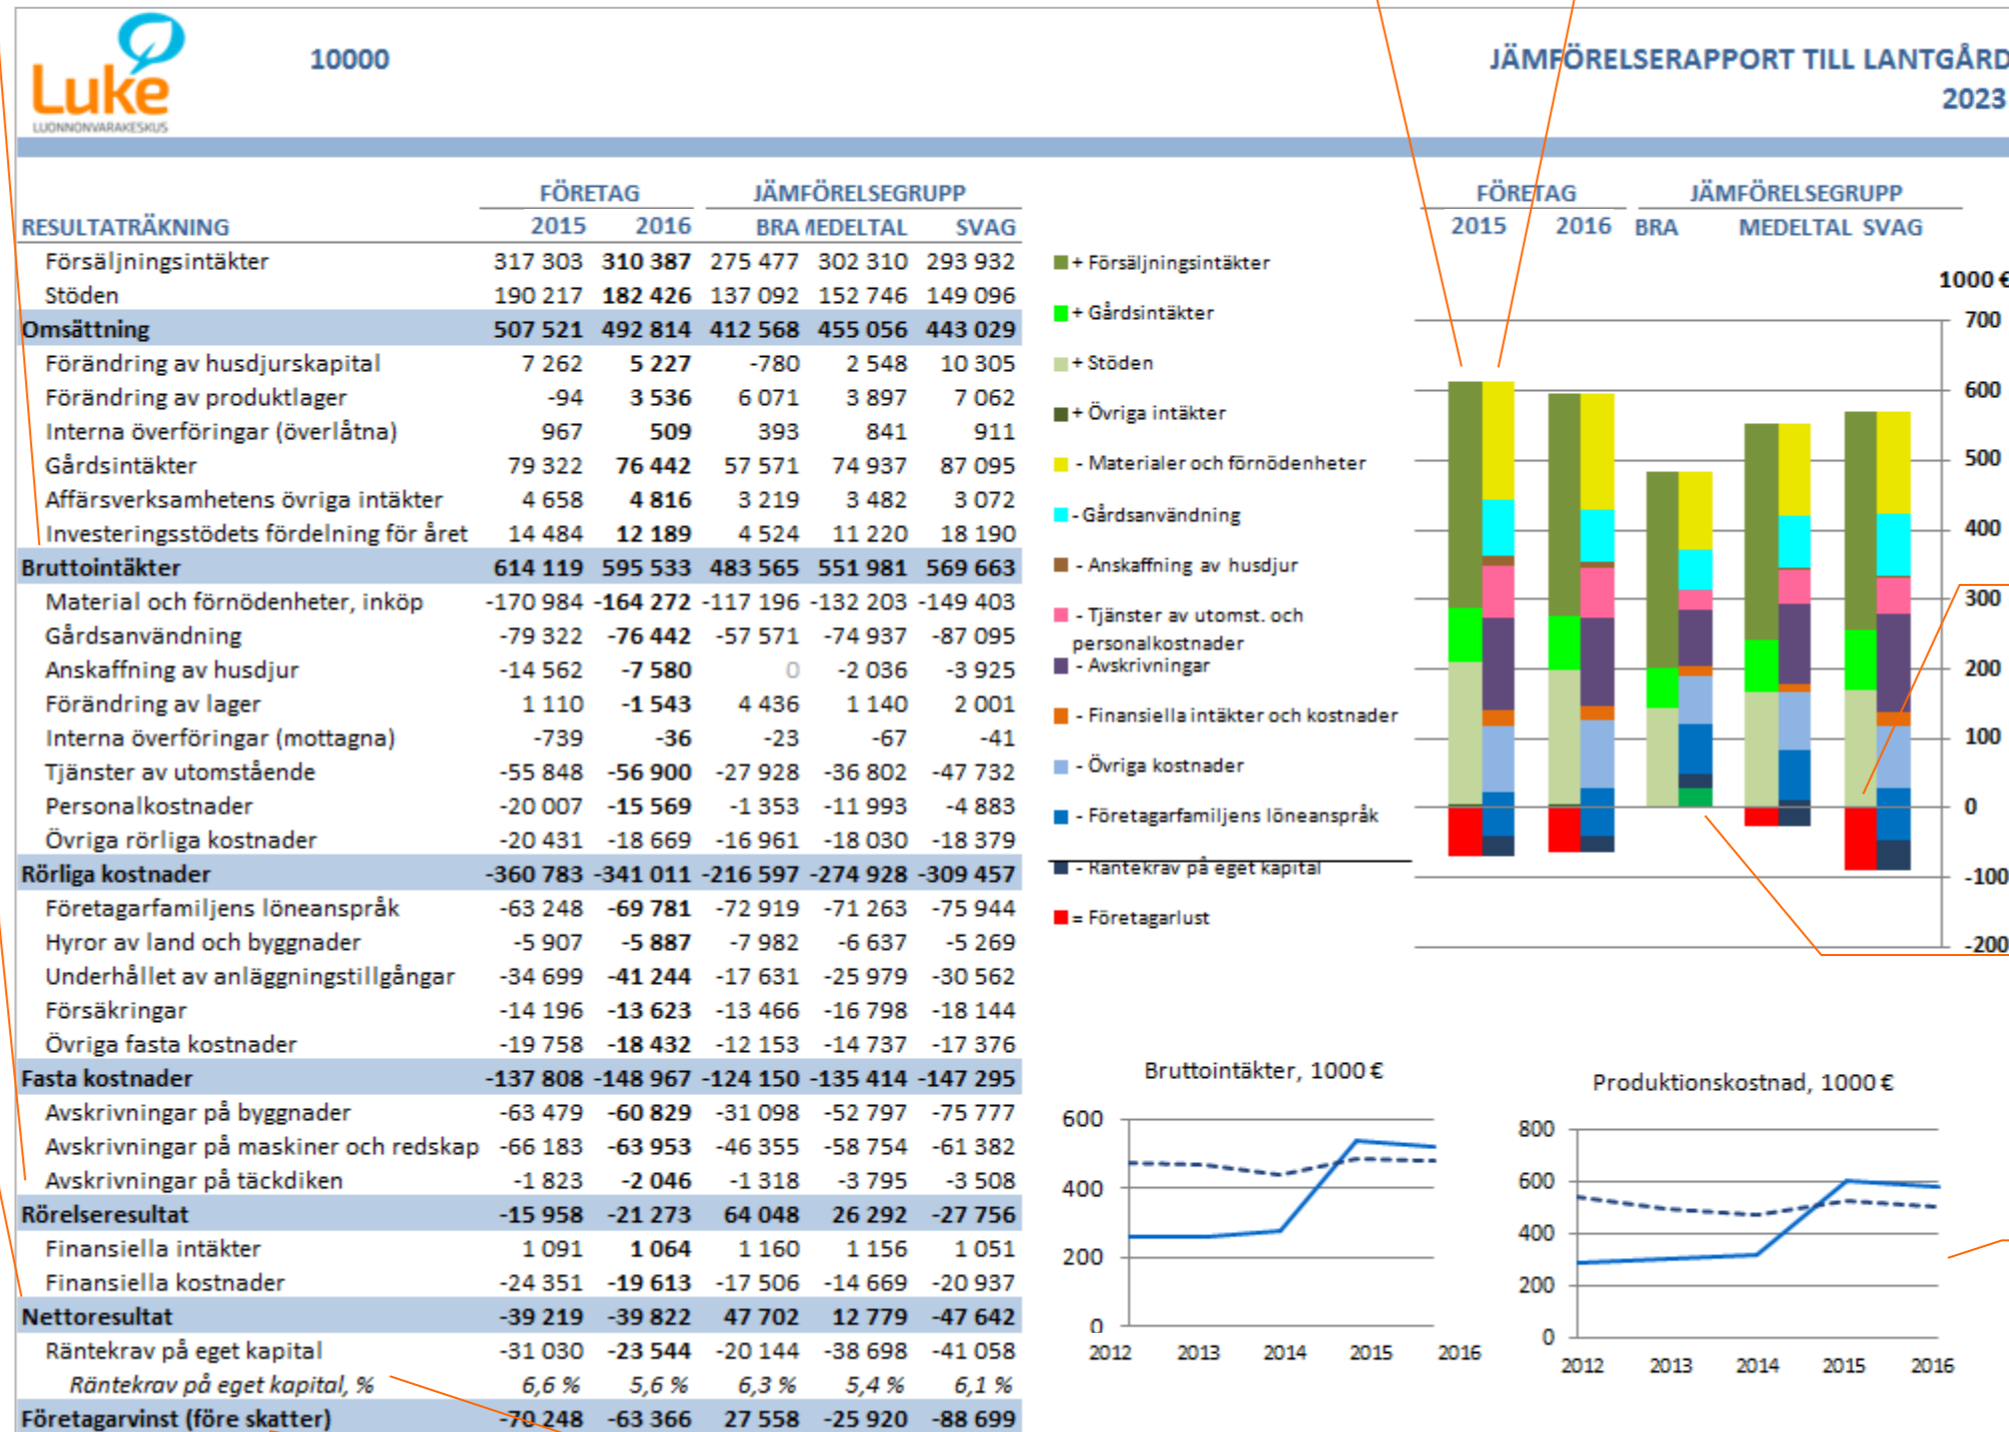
Luke
LUONNONVARAKESKUS

10000

JÄMFÖRELSERAPPORT TILL LANTGÅRD
2023

| RESULTATRÄKNING | FÖRETAG 2015 | FÖRETAG 2016 | JÄMFÖRELSEGRUPP BRA | MEDELTAL | SVAG |
|---|---|---|---|---|---|
| Försäljningsintäkter | 317 303 | 310 387 | 275 477 | 302 310 | 293 932 |
| Stöden | 190 217 | 182 426 | 137 092 | 152 746 | 149 096 |
| Omsättning | 507 521 | 492 814 | 412 568 | 455 056 | 443 029 |
| Förändring av husdjurskapital | 7 262 | 5 227 | -780 | 2 548 | 10 305 |
| Förändring av produktlager | -94 | 3 536 | 6 071 | 3 897 | 7 062 |
| Interna överföringar (överlåtna) | 967 | 509 | 393 | 841 | 911 |
| Gårdsintäkter | 79 322 | 76 442 | 57 571 | 74 937 | 87 095 |
| Affärsverksamhetens övriga intäkter | 4 658 | 4 816 | 3 219 | 3 482 | 3 072 |
| Investeringsstödets fördelning för året | 14 484 | 12 189 | 4 524 | 11 220 | 18 190 |
| Bruttointäkter | 614 119 | 595 533 | 483 565 | 551 981 | 569 663 |
| Material och förnödenheter, inköp | -170 984 | -164 272 | -117 196 | -132 203 | -149 403 |
| Gårdsanvändning | -79 322 | -76 442 | -57 571 | -74 937 | -87 095 |
| Anskaffning av husdjur | -14 562 | -7 580 | 0 | -2 036 | -3 925 |
| Förändring av lager | 1 110 | -1 543 | 4 436 | 1 140 | 2 001 |
| Interna överföringar (mottagna) | -739 | -36 | -23 | -67 | -41 |
| Tjänster av utomstående | -55 848 | -56 900 | -27 928 | -36 802 | -47 732 |
| Personalkostnader | -20 007 | -15 569 | -1 353 | -11 993 | -4 883 |
| Övriga rörliga kostnader | -20 431 | -18 669 | -16 961 | -18 030 | -18 379 |
| Rörliga kostnader | -360 783 | -341 011 | -216 597 | -274 928 | -309 457 |
| Företagarfamiljens löneanspråk | -63 248 | -69 781 | -72 919 | -71 263 | -75 944 |
| Hyror av land och byggnader | -5 907 | -5 887 | -7 982 | -6 637 | -5 269 |
| Underhållet av anläggningstillgångar | -34 699 | -41 244 | -17 631 | -25 979 | -30 562 |
| Försäkringar | -14 196 | -13 623 | -13 466 | -16 798 | -18 144 |
| Övriga fasta kostnader | -19 758 | -18 432 | -12 153 | -14 737 | -17 376 |
| Fasta kostnader | -137 808 | -148 967 | -124 150 | -135 414 | -147 295 |
| Avskrivningar på byggnader | -63 479 | -60 829 | -31 098 | -52 797 | -75 777 |
| Avskrivningar på maskiner och redskap | -66 183 | -63 953 | -46 355 | -58 754 | -61 382 |
| Avskrivningar på täckdiken | -1 823 | -2 046 | -1 318 | -3 795 | -3 508 |
| Rörelseresultat | -15 958 | -21 273 | 64 048 | 26 292 | -27 756 |
| Finansiella intäkter | 1 091 | 1 064 | 1 160 | 1 156 | 1 051 |
| Finansiella kostnader | -24 351 | -19 613 | -17 506 | -14 669 | -20 937 |
| Nettoresultat | -39 219 | -39 822 | 47 702 | 12 779 | -47 642 |
| Räntekrav på eget kapital | -31 030 | -23 544 | -20 144 | -38 698 | -41 058 |
| Räntekrav på eget kapital, % | 6,6 % | 5,6 % | 6,3 % | 5,4 % | 6,1 % |
| Företagarvinst (före skatter) | -70 248 | -63 366 | 27 558 | -25 920 | -88 699 |

+ Försäljningsintäkter
+ Gårdsintäkter
+ Stöden
+ Övriga intäkter
- Materialer och förnödenheter
- Gårdsanvändning
- Anskaffning av husdjur
- Tjänster av utomst. och personalkostnader
- Avskrivningar
- Finansiella intäkter och kostnader
- Övriga kostnader
- Företagarfamiljens löneanspråk
- Räntekrav på eget kapital
= Företagarlust

FÖRETAG 2015 2016 JÄMFÖRELSEGRUPP BRA MEDELTAL SVAG
1000 €
700
600
500
400
300
200
100
0
-100
-200

Bruttointäkter, 1000 €
600
400
200
0
2012 2013 2014 2015 2016

Produktionskostnad, 1000 €
800
600
400
200
0
2012 2013 2014 2015 2016